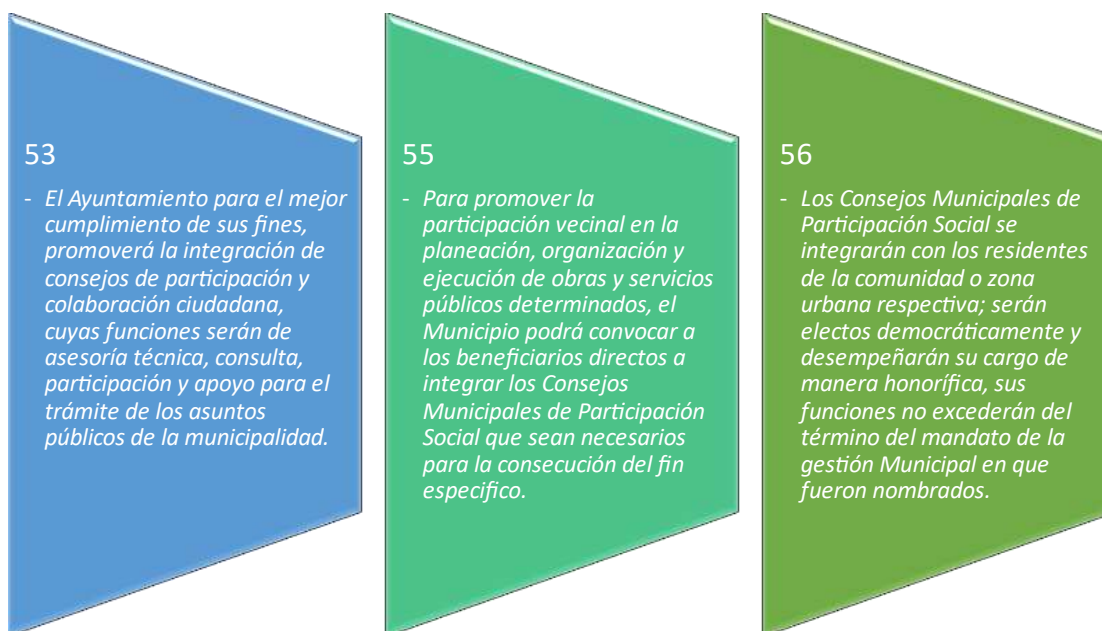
53

- El Ayuntamiento para el mejor cumplimiento de sus fines, promoverá la integración de consejos de participación y colaboración ciudadana, cuyas funciones serán de asesoría técnica, consulta, participación y apoyo para el trámite de los asuntos públicos de la municipalidad.

55

- Para promover la participación vecinal en la planeación, organización y ejecución de obras y servicios públicos determinados, el Municipio podrá convocar a los beneficiarios directos a integrar los Consejos Municipales de Participación Social que sean necesarios para la consecución del fin especifico.

56

- Los Consejos Municipales de Participación Social se integrarán con los residentes de la comunidad o zona urbana respectiva; serán electos democráticamente y desempeñarán su cargo de manera honorífica, sus funciones no excederán del término del mandato de la gestión Municipal en que fueron nombrados.